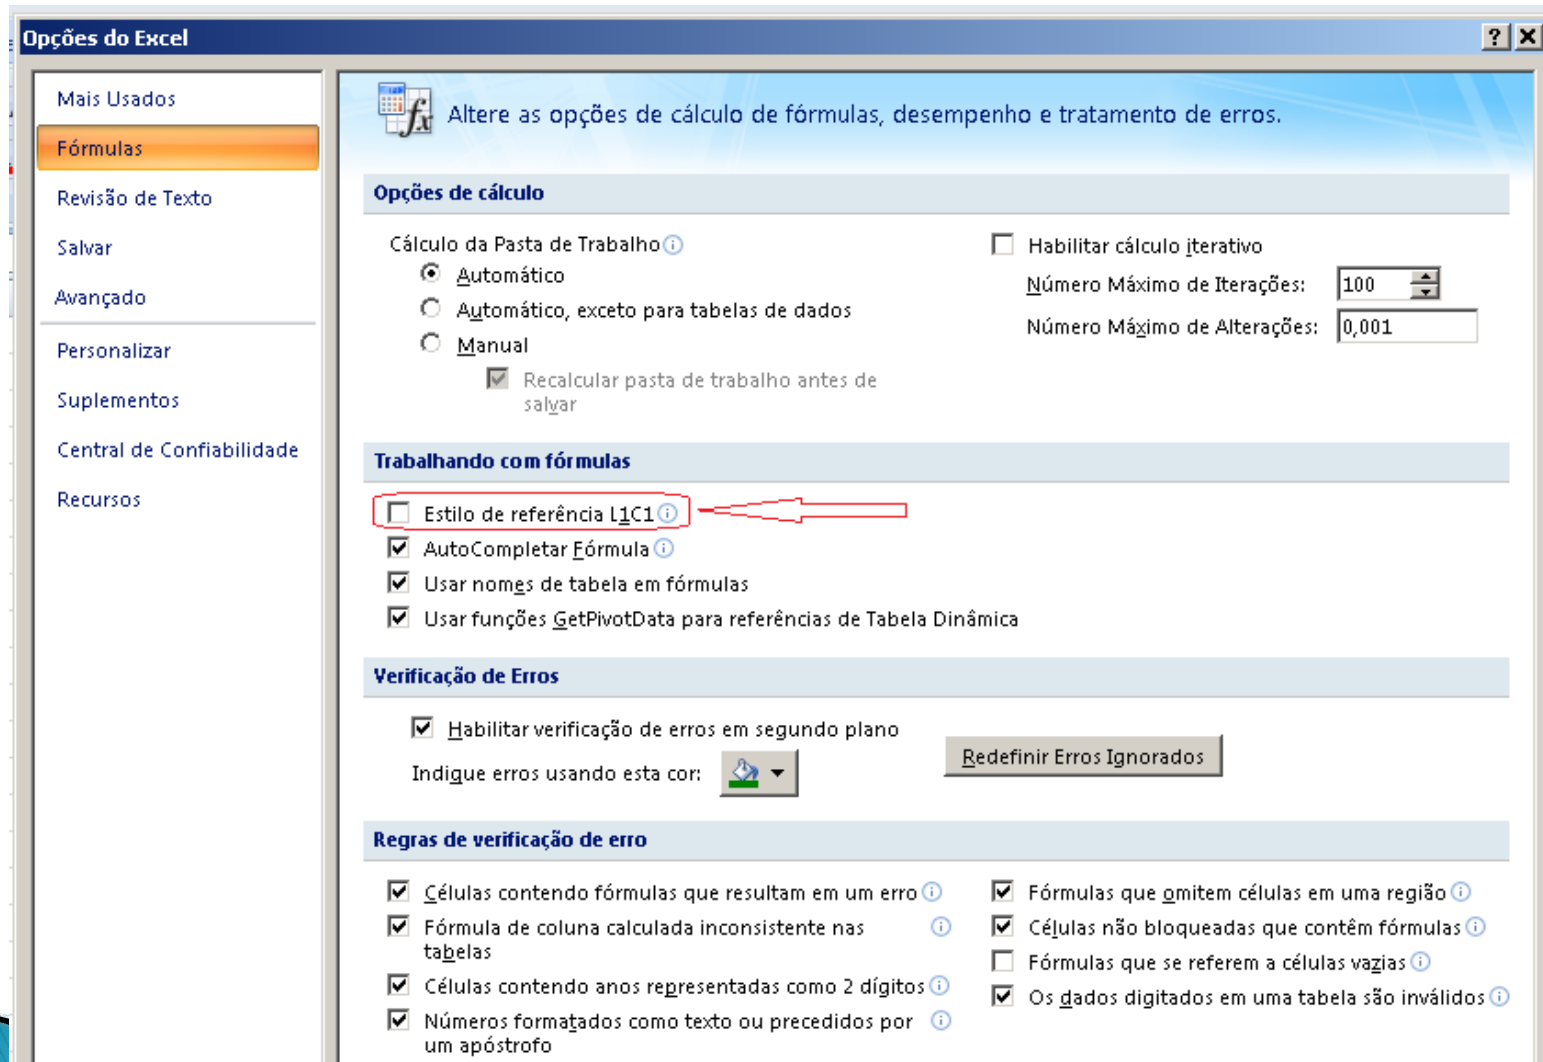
Opções do Excel

? X

Mais Usados
Fórmulas
Revisão de Texto
Salvar
Avançado
Personalizar
Suplementos
Central de Confiabilidade
Recursos

Altere as opções de cálculo de fórmulas, desempenho e tratamento de erros.

Opções de cálculo

Cálculo da Pasta de Trabalho
Automático
Automático, exceto para tabelas de dados
Manual
Recalcular pasta de trabalho antes de salvar

Habilitar cálculo iterativo
Número Máximo de Iterações: 100
Número Máximo de Alterações: 0,001

Trabalhando com fórmulas

Estilo de referência L1C1
AutoCompletar Fórmula
Usar nomes de tabela em fórmulas
Usar funções GetPivotData para referências de Tabela Dinâmica

Verificação de Erros

Habilitar verificação de erros em segundo plano
Indique erros usando esta cor:
Redefinir Erros Ignorados

Regras de verificação de erro

Células contendo fórmulas que resultam em um erro
Fórmula de coluna calculada inconsistente nas tabelas
Células contendo anos representadas como 2 dígitos
Números formatados como texto ou precedidos por um apóstrofo

Fórmulas que omitem células em uma região
Células não bloqueadas que contêm fórmulas
Fórmulas que se referem a células vazias
Os dados digitados em uma tabela são inválidos